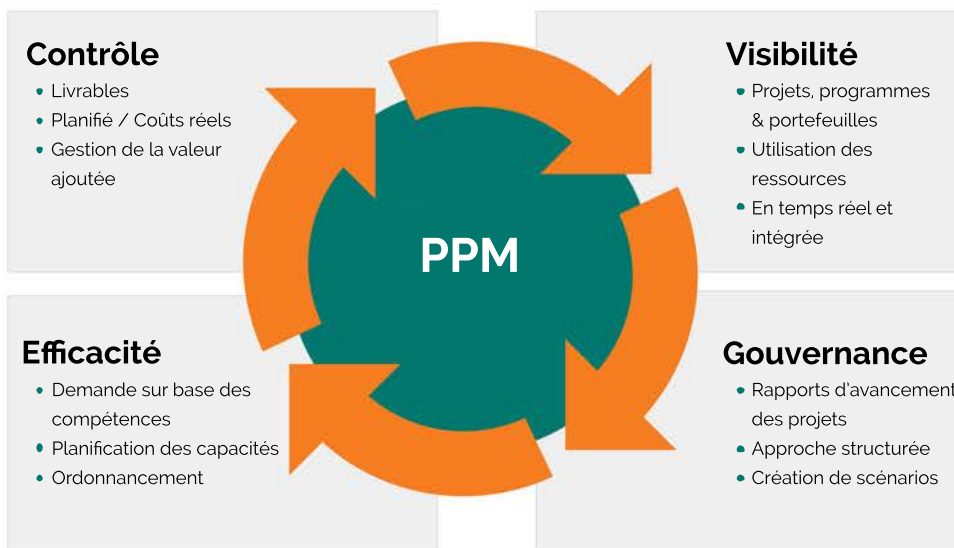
Contrôle
- Livrables
- Planifié / Coûts réels
- Gestion de la valeur ajoutée

Visibilité
- Projets, programmes & portefeuilles
- Utilisation des ressources
- En temps réel et intégrée

PPM

Efficacité
- Demande sur base des compétences
- Planification des capacités
- Ordonnancement

Gouvernance
- Rapports d'avancement des projets
- Approche structurée
- Création de scénarios